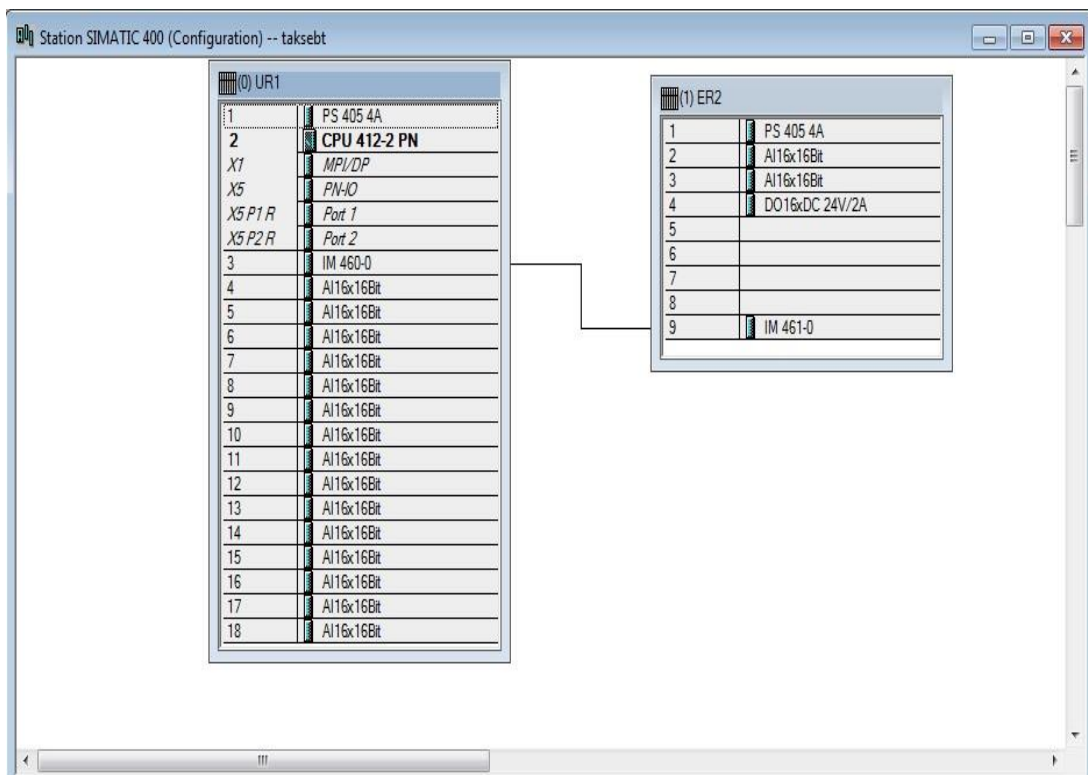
Station SIMATIC 400 (Configuration) -- taksebt

(0) UR1

| | |
|---|---|
| 1 | PS 405 4A |
| 2 | CPU 412-2 PN |
| X1 | MPI/DP |
| X5 | PN-IO |
| X5 P1 R | Port 1 |
| X5 P2 R | Port 2 |
| 3 | IM 460-0 |
| 4 | AI16x16Bit |
| 5 | AI16x16Bit |
| 6 | AI16x16Bit |
| 7 | AI16x16Bit |
| 8 | AI16x16Bit |
| 9 | AI16x16Bit |
| 10 | AI16x16Bit |
| 11 | AI16x16Bit |
| 12 | AI16x16Bit |
| 13 | AI16x16Bit |
| 14 | AI16x16Bit |
| 15 | AI16x16Bit |
| 16 | AI16x16Bit |
| 17 | AI16x16Bit |
| 18 | AI16x16Bit |

(1) ER2

| | |
|---|---|
| 1 | PS 405 4A |
| 2 | AI16x16Bit |
| 3 | AI16x16Bit |
| 4 | DO16xDC 24V/2A |
| 5 | |
| 6 | |
| 7 | |
| 8 | |
| 9 | IM 461-0 |

III